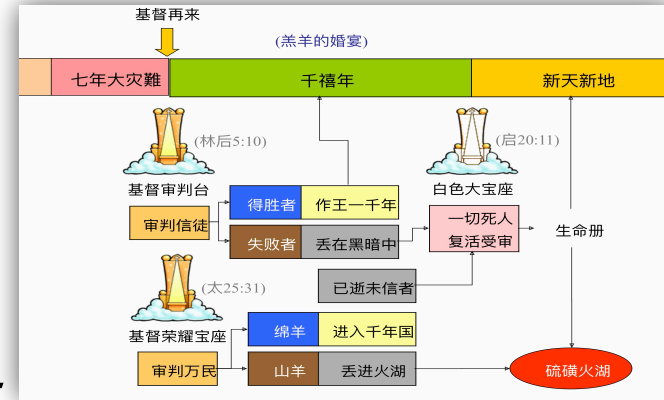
基督再来

(羔羊的婚宴)

七年大灾難

千禧年

新天新地

(林后5:10)

基督审判台

审判信徒

得胜者

作王一千年

失败者

丢在黑暗中

(启20:11)

白色大宝座

一切死人复活受审

生命册

已逝未信者

(太25:31)

基督荣耀宝座

审判万民

绵羊

进入千年国

山羊

丢进火湖

硫磺火湖